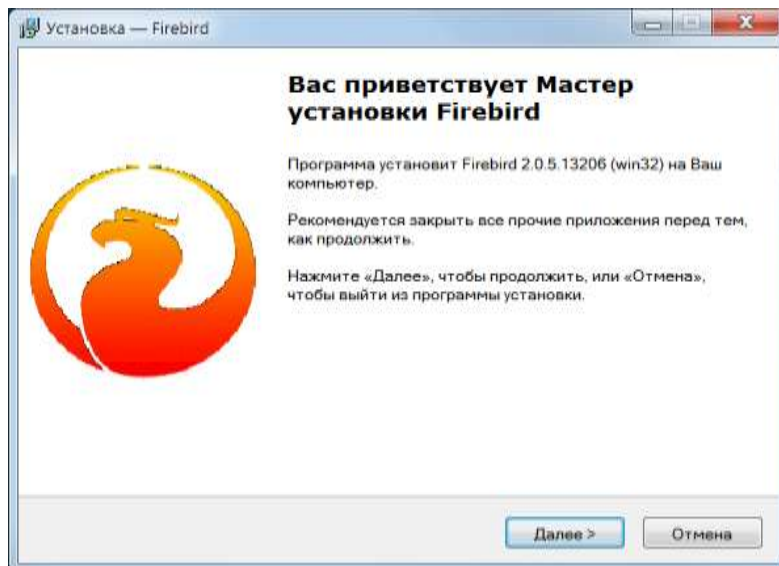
Установка — Firebird

Вас приветствует Мастер установки Firebird

Программа установит Firebird 2.0.5.13206 (win32) на Ваш компьютер.

Рекомендуется закрыть все прочие приложения перед тем, как продолжить.

Нажмите «Далее», чтобы продолжить, или «Отмена», чтобы выйти из программы установки.

Далее >
Отмена